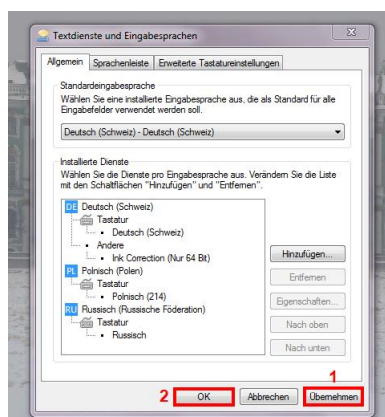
Textdienste und Eingabesprachen

Allgemein | Sprachenleiste | Erweiterte Tastatureinstellungen

Standardeingabesprache
Wählen Sie eine installierte Eingabesprache aus, die als Standard für alle Eingabefelder verwendet werden soll.

Deutsch (Schweiz) - Deutsch (Schweiz)

Installierte Dienste
Wählen Sie die Dienste pro Eingabesprache aus. Verändern Sie die Liste mit den Schaltflächen "Hinzufügen" und "Entfernen".

DE Deutsch (Schweiz)
Tastatur
Deutsch (Schweiz)
Andere
Ink Correction (Nur 64 Bit)
PL Polnisch (Polen)
Tastatur
Polnisch (214)
RU Russisch (Russische Föderation)
Tastatur
Russisch

Hinzufügen...
Entfernen
Eigenschaften...
Nach oben
Nach unten

2 OK | Abbrechen | 1 Übernehmen